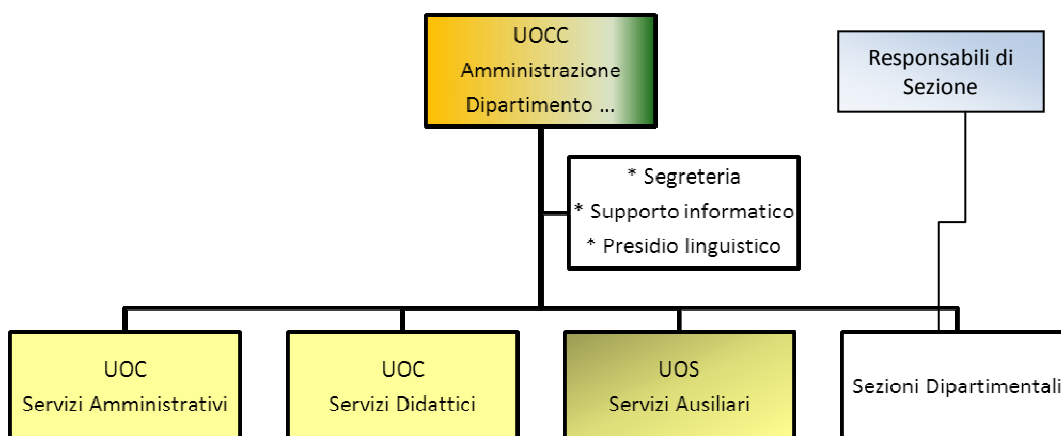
UOCC
Amministrazione
Dipartimento ...

Responsabili di Sezione

* Segreteria
* Supporto informatico
* Presidio linguistico

UOC
Servizi Amministrativi

UOC
Servizi Didattici

UOS
Servizi Ausiliari

Sezioni Dipartimentali